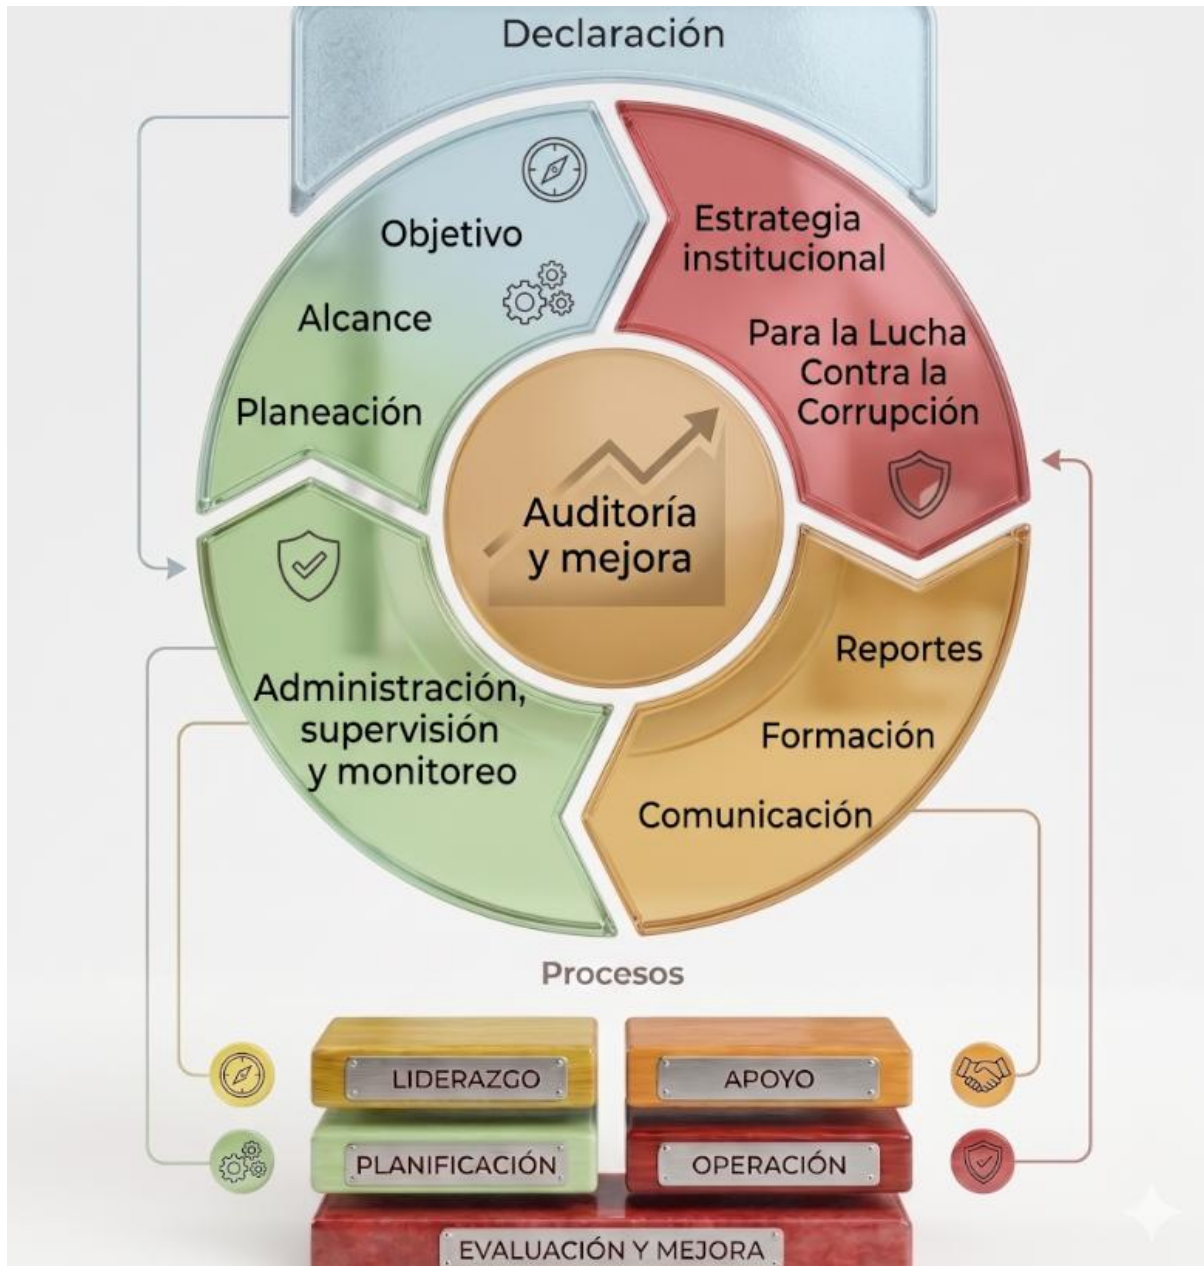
Declaración

Objetivo

Alcance

Planeación

Estrategia institucional

Para la Lucha Contra la Corrupción

Auditoría y mejora

Administración, supervisión y monitoreo

Reportes

Formación

Comunicación

Procesos

LIDERAZGO

APOYO

PLANIFICACIÓN

OPERACIÓN

EVALUACIÓN Y MEJORA